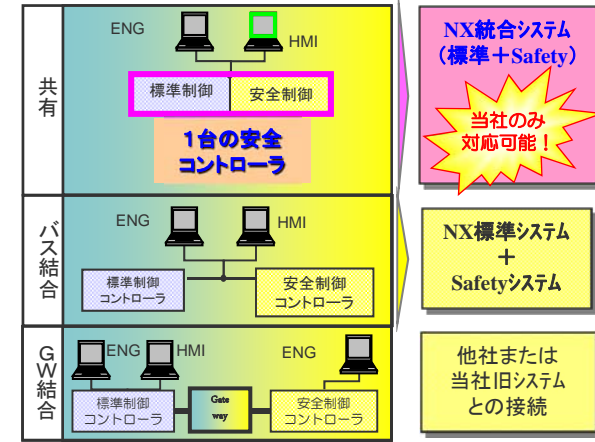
共有

ENG
HMI
標準制御
安全制御
1台の安全コントローラ

NX統合システム
（標準＋Safety）
当社のみ対応可能！

バス結合

ENG
HMI
標準制御コントローラ
安全制御コントローラ

NX標準システム
＋
Safetyシステム

GW結合

ENG
HMI
ENG
標準制御コントローラ
Gateway
安全制御コントローラ

他社または当社旧システムとの接続